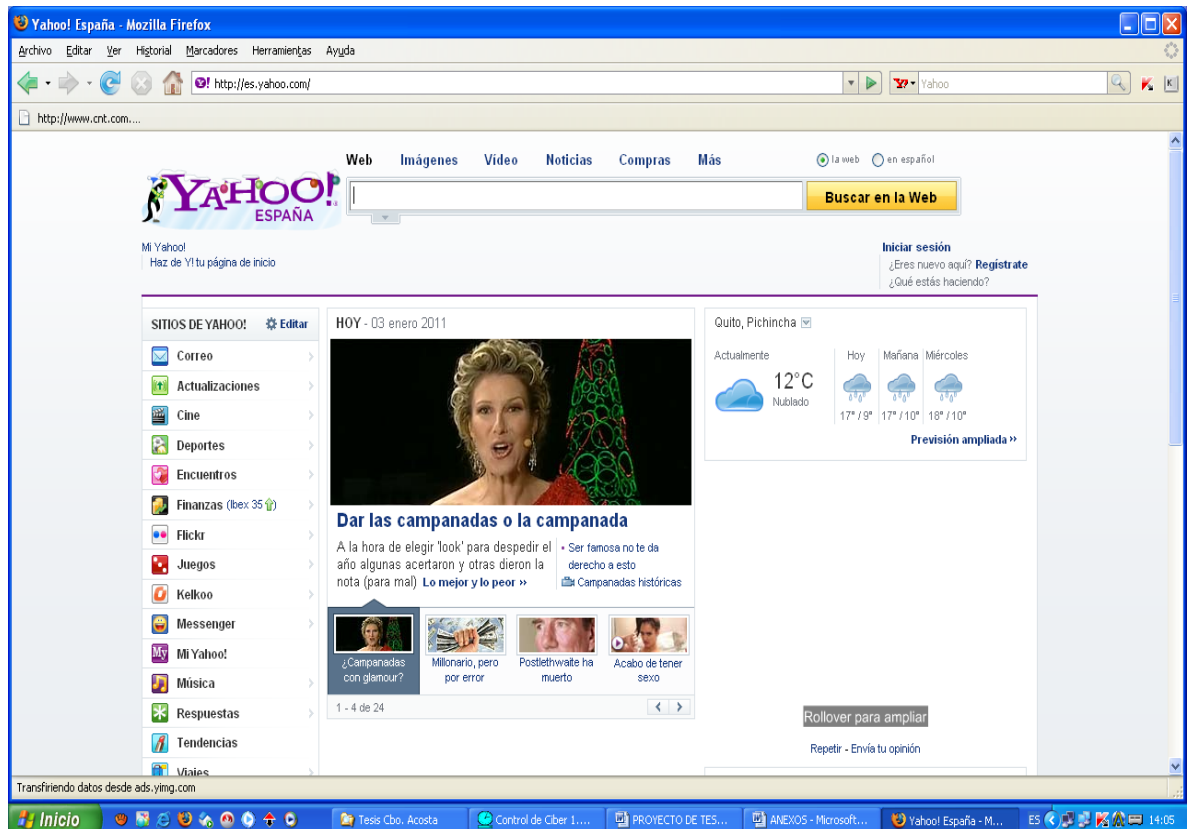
Yahoo! España - Mozilla Firefox

Archivo Editar Ver Historial Marcadores Herramientas Ayuda

http://es.yahoo.com/

Yahoo

http://www.cnt.com....

Web Imágenes Vídeo Noticias Compras Más

la web en español

YAHOO! ESPAÑA

Buscar en la Web

Mi Yahoo!
Haz de Y! tu página de inicio

Iniciar sesión
¿Eres nuevo aquí? Regístrate
¿Qué estás haciendo?

SITIOS DE YAHOO! Editar

Correo
Actualizaciones
Cine
Deportes
Encuentros
Finanzas (Ibex 35)
Flickr
Juegos
Kelkoo
Messenger
Mi Yahoo!
Música
Respuestas
Tendencias
Viajes

HOY - 03 enero 2011

Dar las campanadas o la campanada

A la hora de elegir 'look' para despedir el año algunas acertaron y otras dieron la nota (para mal) Lo mejor y lo peor »

Ser famosa no te da derecho a esto
Campanadas históricas

¿Campanadas con glamour?
Millonario, pero por error
Postlethwaite ha muerto
Acabo de tener sexo

1 - 4 de 24

Quito, Pichincha

Actualmente
12°C
Nublado

Hoy 17° / 9°
Mañana 17° / 10°
Miércoles 18° / 10°

Previsión ampliada »

Rollover para ampliar

Repetir - Envía tu opinión

Transfiriendo datos desde ads.yimg.com

Inicio
Tesis Cbo. Acosta
Control de Ciber 1....
PROYECTO DE TES...
ANEXOS - Microsoft...
Yahoo! España - M...
ES 14:05